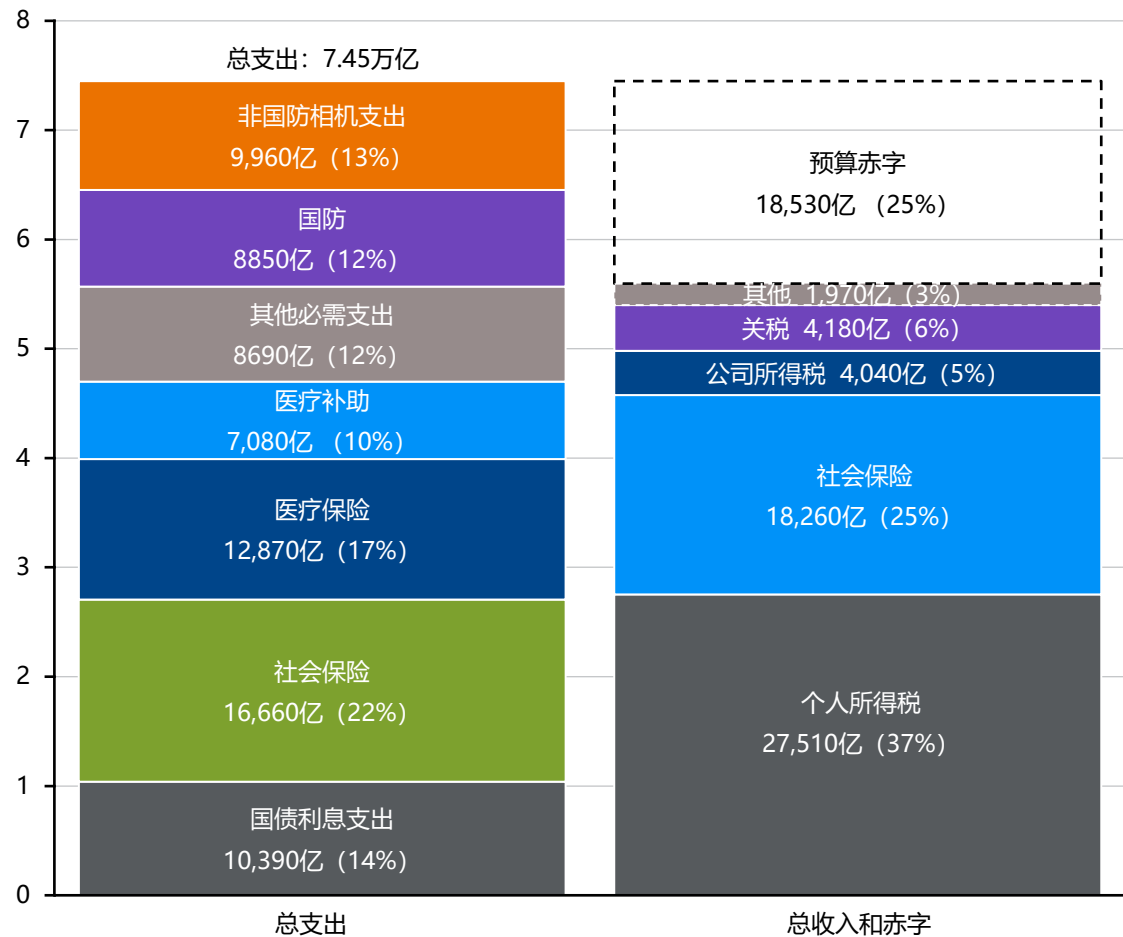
8
7
6
5
4
3
2
1
0

总支出：7.45万亿

非国防相机支出
9,960亿（13%）

国防
8850亿（12%）

其他必需支出
8690亿（12%）

医疗补助
7,080亿 （10%）

医疗保险
12,870亿（17%）

社会保险
16,660亿（22%）

国债利息支出
10,390亿（14%）

预算赤字
18,530亿 （25%）

其他 1,970亿（3%）

关税 4,180亿（6%）

公司所得税 4,040亿（5%）

社会保险
18,260亿（25%）

个人所得税
27,510亿（37%）

总支出

总收入和赤字